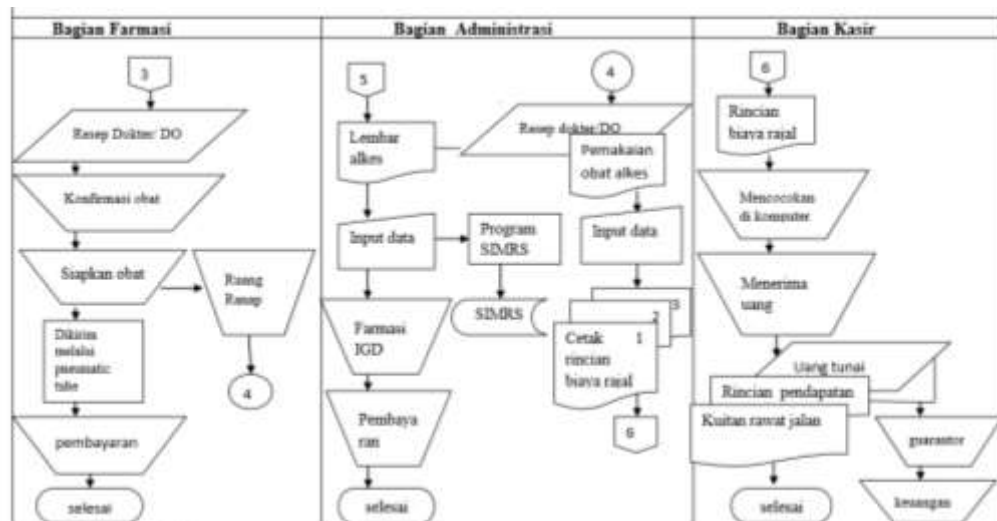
Bagian Farmasi

3

Resep Dokter/ DO

Konfirmasi obat

Siapkan obat

Ruang Resep

Dikirim melalui pneumatic tube

4

pembayaran

selesai

Bagian Administrasi

5

4

Lembar alkes

Resep dokter/DO

Pemakaian obat alkes

Input data

Program SIMRS

Input data

SIMRS

Farmasi IGD

3

2

Cetak rincian biaya rajal 1

Pembaya ran

6

selesai

Bagian Kasir

6

Rincian biaya rajal

Mencocokan di komputer

Menerima uang

Uang tunai

Rincian pendapatan

Kuitan rawat jalan

guarantor

selesai

keuangan